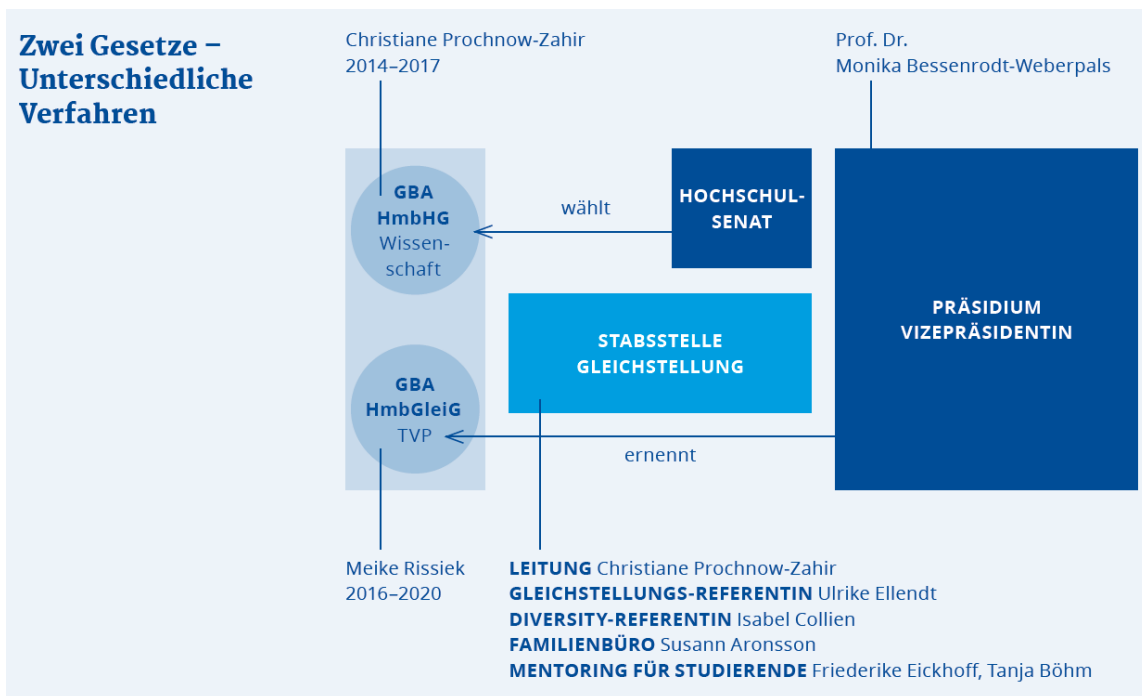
Zwei Gesetze – Unterschiedliche Verfahren

Christiane Prochnow-Zahir
2014–2017

Prof. Dr.
Monika Bessenrodt-Weberpals

GBA
HmbHG
Wissenschaft

wählt

HOCHSCHULSENAT

PRÄSIDIUM
VIZEPRÄSIDENTIN

STABSSTELLE
GLEICHSTELLUNG

GBA
HmbGleiG
TVP

ernennt

Meike Rissiek
2016–2020

LEITUNG Christiane Prochnow-Zahir
GLEICHSTELLUNGS-REFERENTIN Ulrike Ellendt
DIVERSITY-REFERENTIN Isabel Collien
FAMILIENBÜRO Susann Aronsson
MENTORING FÜR STUDIERENDE Friederike Eickhoff, Tanja Böhm